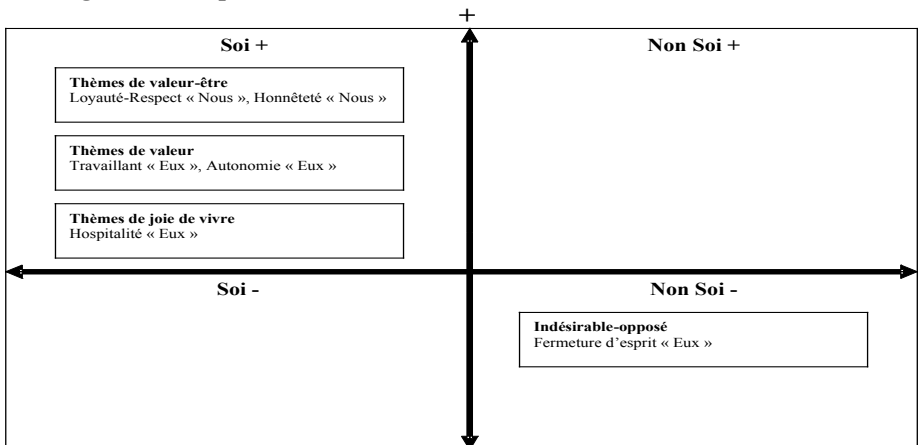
+

Soi +

Non Soi +

Thèmes de valeur-être
Loyauté-Respect « Nous », Honnêteté « Nous »

Thèmes de valeur
Travaillant « Eux », Autonomie « Eux »

Thèmes de joie de vivre
Hospitalité « Eux »

Soi -

Non Soi -

Indésirable-opposé
Fermeture d'esprit « Eux »